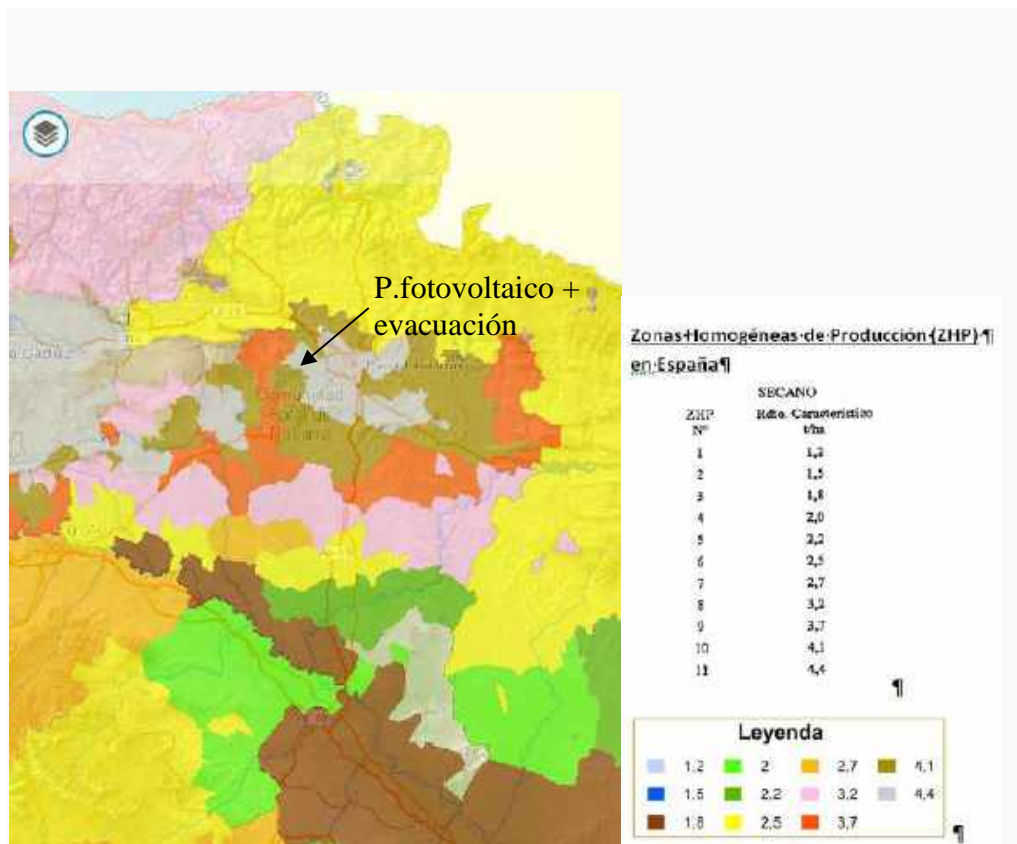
P.fotovoltaico + evacuación

Comunidad Foral de Navarra

Zonas·Homogéneas·de·Producción·(ZHP)·¶ en·España¶

SECANO

| ZHP Nº | Rdto. Característico t/ha |
|---|---|
| 1 | 1,2 |
| 2 | 1,5 |
| 3 | 1,8 |
| 4 | 2,0 |
| 5 | 2,2 |
| 6 | 2,5 |
| 7 | 2,7 |
| 8 | 3,2 |
| 9 | 3,7 |
| 10 | 4,1 |
| 11 | 4,4 |

¶

Leyenda

1,2 2 2,7 4,1
1,5 2,2 3,2 4,4
1,8 2,5 3,7

¶